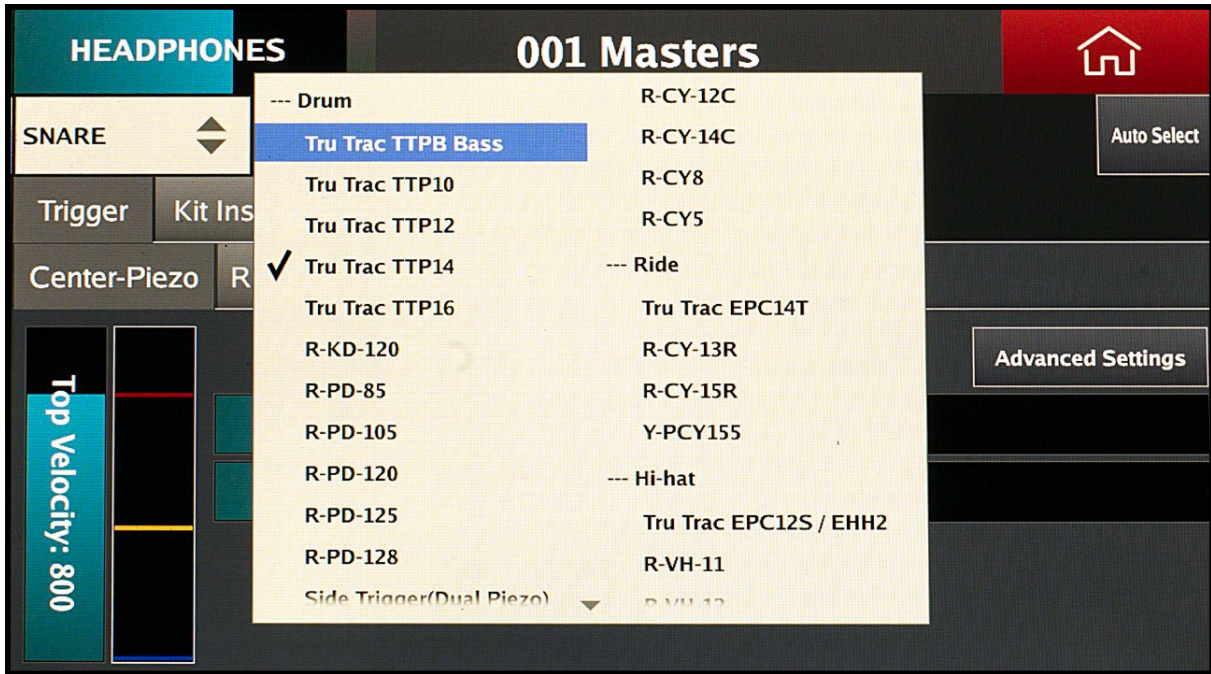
HEADPHONES

001 Masters

SNARE

Auto Select

Trigger

Kit Ins

Center-Piezo

R

Top Velocity: 800

Advanced Settings

--- Drum

Tru Trac TTPB Bass

Tru Trac TTP10

Tru Trac TTP12

✓ Tru Trac TTP14

Tru Trac TTP16

R-KD-120

R-PD-85

R-PD-105

R-PD-120

R-PD-125

R-PD-128

Side Trigger(Dual Piezo)

R-CY-12C

R-CY-14C

R-CY8

R-CY5

--- Ride

Tru Trac EPC14T

R-CY-13R

R-CY-15R

Y-PCY155

--- Hi-hat

Tru Trac EPC12S / EHH2

R-VH-11

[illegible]